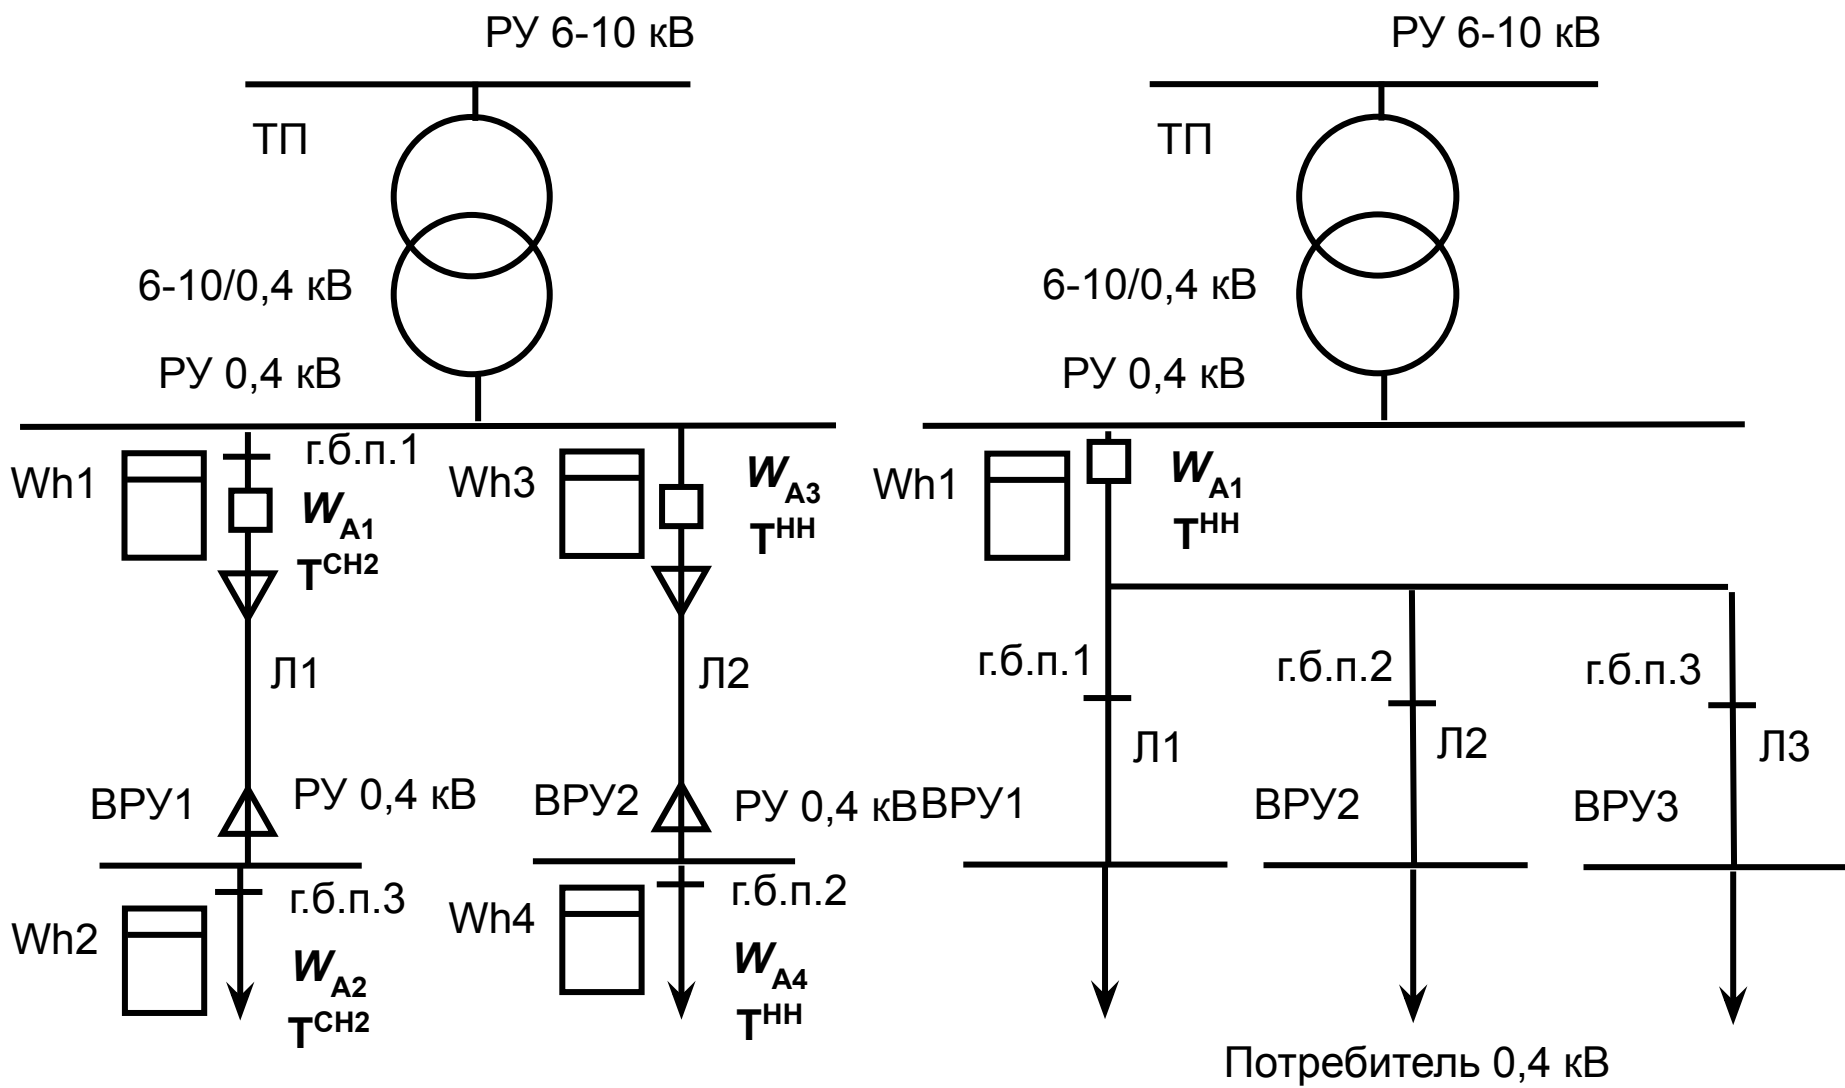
РУ 6-10 кВ
ТП
6-10/0,4 кВ
РУ 0,4 кВ
Wh1
г.б.п.1
$W_{A1}$
$T^{CH2}$
Wh3
$W_{A3}$
$T^{HH}$
Л1
Л2
ВРУ1
РУ 0,4 кВ
ВРУ2
РУ 0,4 кВ
Wh2
г.б.п.3
$W_{A2}$
$T^{CH2}$
Wh4
г.б.п.2
$W_{A4}$
$T^{HH}$

РУ 6-10 кВ
ТП
6-10/0,4 кВ
РУ 0,4 кВ
Wh1
$W_{A1}$
$T^{HH}$
г.б.п.1
г.б.п.2
г.б.п.3
Л1
Л2
Л3
ВРУ1
ВРУ2
ВРУ3
Потребитель 0,4 кВ